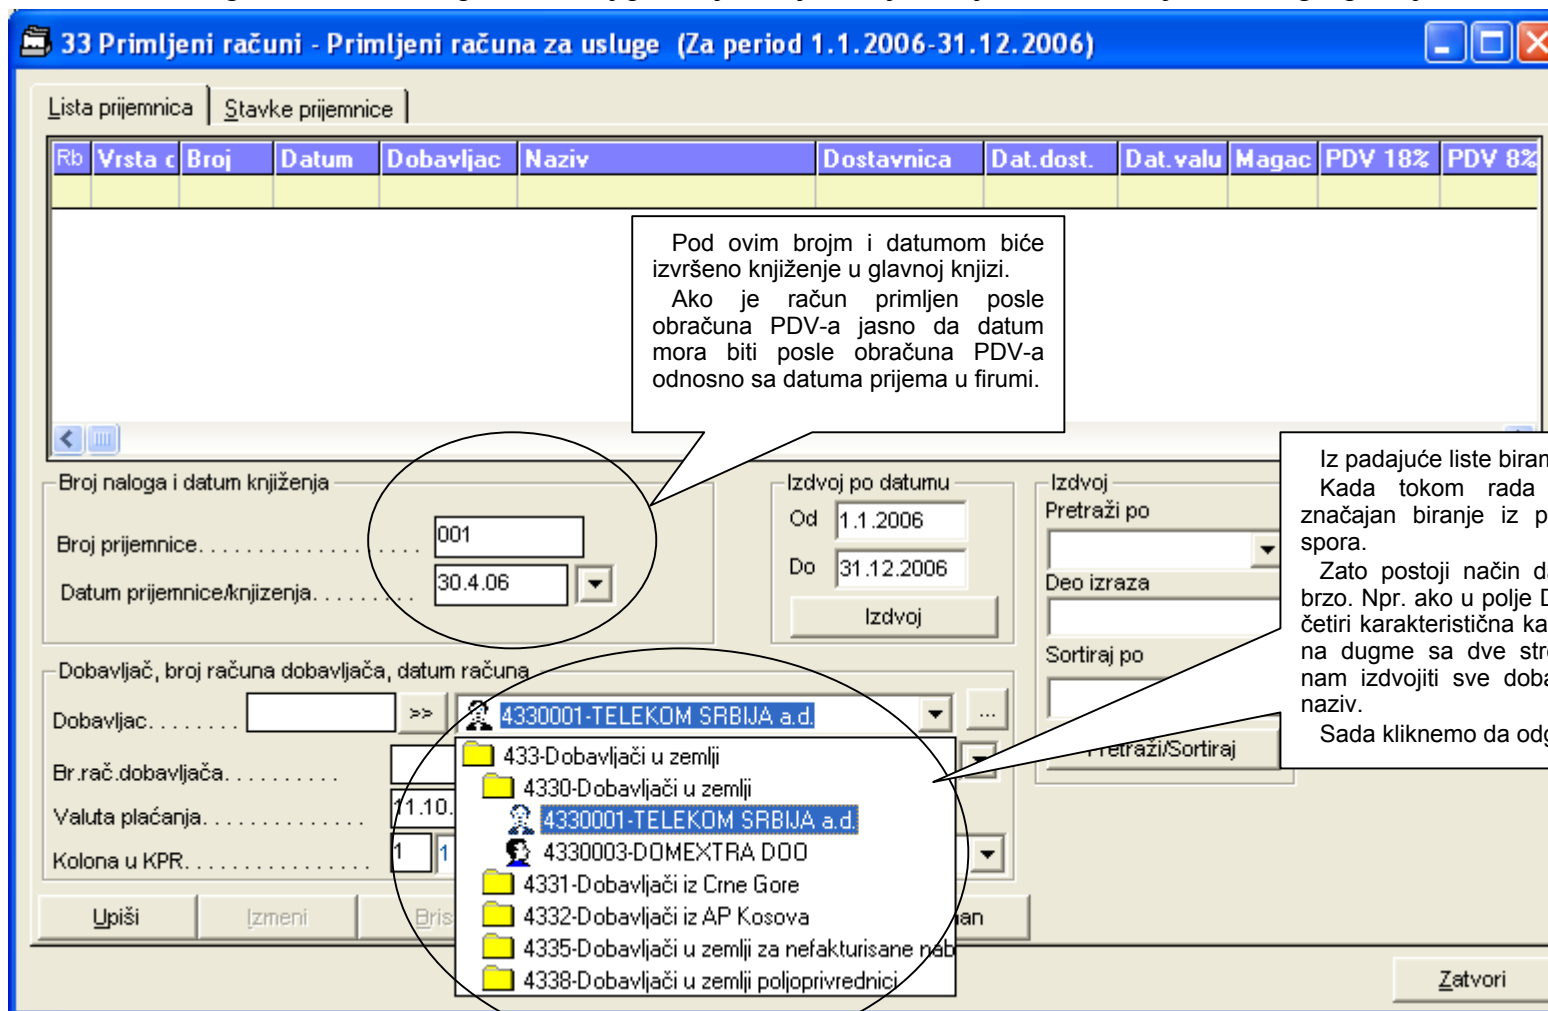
33 Primljeni računi - Primljeni računa za usluge (Za period 1.1.2006-31.12.2006)

Lista prijemnica | Stavke prijemnice

| Rb | Vrsta c | Broj | Datum | Dobavljac | Naziv | Dostavnica | Dat.dost. | Dat.valu | Magac | PDV 18% | PDV 8% |
|---|---|---|---|---|---|---|---|---|---|---|---|
| | | | | | | | | | | | |

Pod ovim brojm i datumom biće izvršeno knjiženje u glavnoj knjizi.
Ako je račun primljen posle obračuna PDV-a jasno da datum mora biti posle obračuna PDV-a odnosno sa datuma prijema u firumi.

Iz padajuće liste biran
Kada tokom rada značajan biranje iz p spora.
Zato postoji način d brzo. Npr. ako u polje D četiri karakteristična ka na dugme sa dve str nam izdvojiti sve dob naziv.
Sada kliknemo da od

Broj naloga i datum knjiženja
Broj prijemnice. . . . . . . . . . . . . . . . . . . . 001
Datum prijemnice/knjizenja. . . . . . . . . 30.4.06

Izdvoj po datumu
Od 1.1.2006
Do 31.12.2006
Izdvoj

Izdvoj
Pretraži po
Deo izraza
Sortiraj po
Pretraži/Sortiraj

Dobavljač, broj računa dobavljača, datum računa
Dobavljac. . . . . . . >> 4330001-TELEKOM SRBIJA a.d. ...
Br.rač.dobavljača. . . . . . . . . .
Valuta plaćanja. . . . . . . . . . . . . . 11.10.
Kolona u KPR. . . . . . . . . . . . . . . . 1 1

433-Dobavljači u zemlji
4330-Dobavljači u zemlji
4330001-TELEKOM SRBIJA a.d.
4330003-DOMEXTRA DOO
4331-Dobavljači iz Crne Gore
4332-Dobavljači iz AP Kosova
4335-Dobavljači u zemlji za nefakturisane nab
4338-Dobavljači u zemlji poljoprivrednici

Upiši | Izmeni | Bris | an

Zatvori